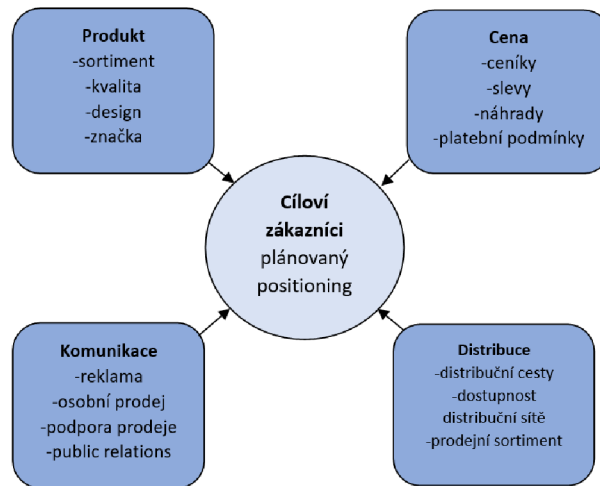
Produkt
-sortiment
-kvalita
-design
-značka

Cena
-ceníky
-slevy
-náhrady
-platební podmínky

Cíloví zákazníci
plánovaný positioning

Komunikace
-reklama
-osobní prodej
-podpora prodeje
-public relations

Distribuce
-distribuční cesty
-dostupnost distribuční sítě
-prodejní sortiment